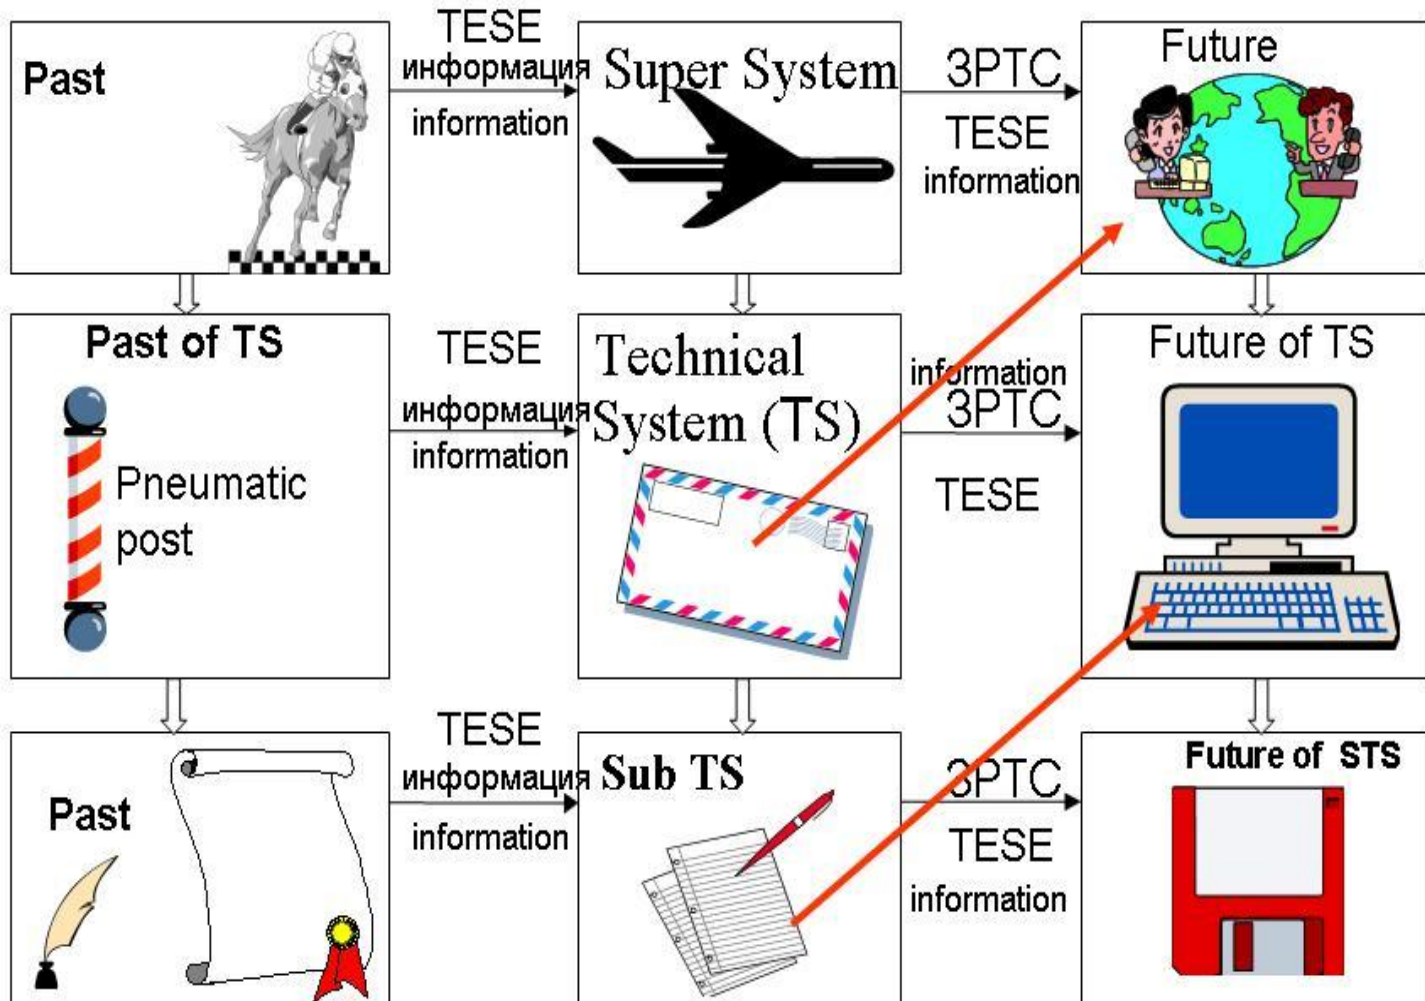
Past

TESE
информация
information

Super System

ЗРТС
TESE
information

Future

Past of TS

Pneumatic post

TESE
информация
information

Technical System (TS)

information
ЗРТС
TESE

Future of TS

Past

TESE
информация
information

Sub TS

ЗРТС
TESE
information

Future of STS